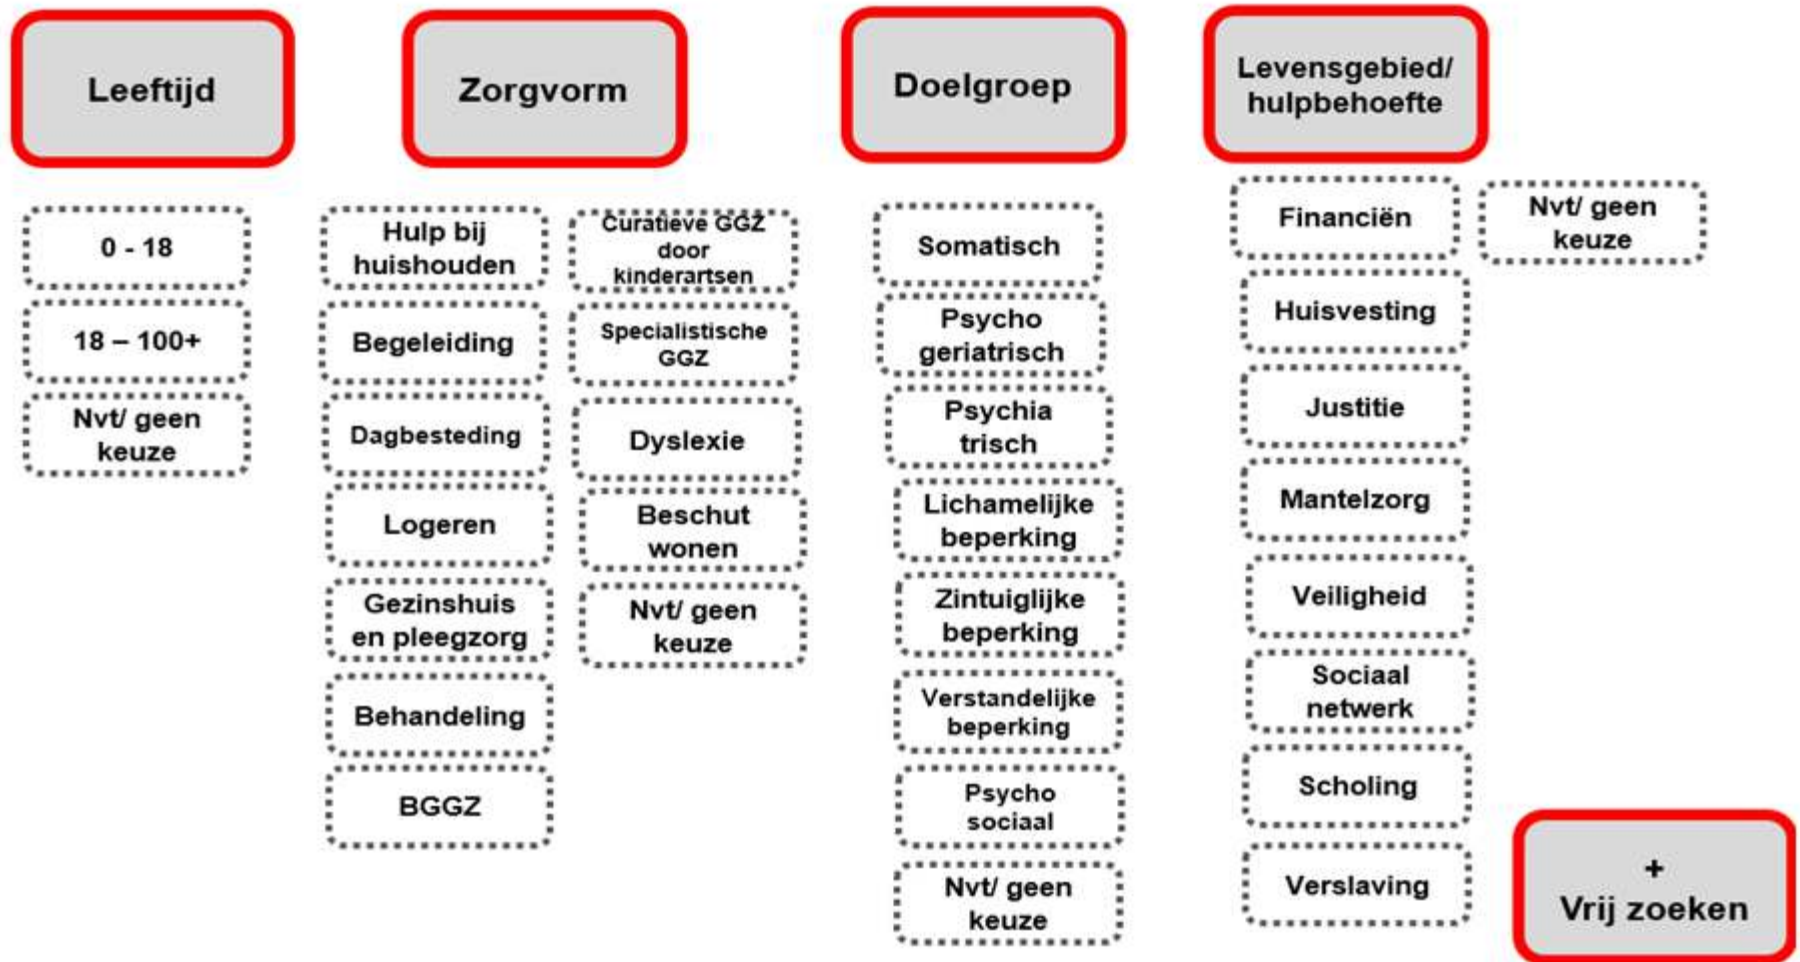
Leeftijd

0 - 18

18 – 100+

Nvt/ geen keuze

Zorgvorm

Hulp bij huishouden

Begeleiding

Dagbesteding

Logeren

Gezinshuis en pleegzorg

Behandeling

BGGZ

Curatieve GGZ door kinderartsen

Specialistische GGZ

Dyslexie

Beschut wonen

Nvt/ geen keuze

Doelgroep

Somatisch

Psycho geriatrisch

Psychia trisch

Lichamelijke beperking

Zintuiglijke beperking

Verstandelijke beperking

Psycho sociaal

Nvt/ geen keuze

Levensgebied/ hulpbehoefte

Financiën

Huisvesting

Justitie

Mantelzorg

Veiligheid

Sociaal netwerk

Scholing

Verslaving

Nvt/ geen keuze

+ Vrij zoeken